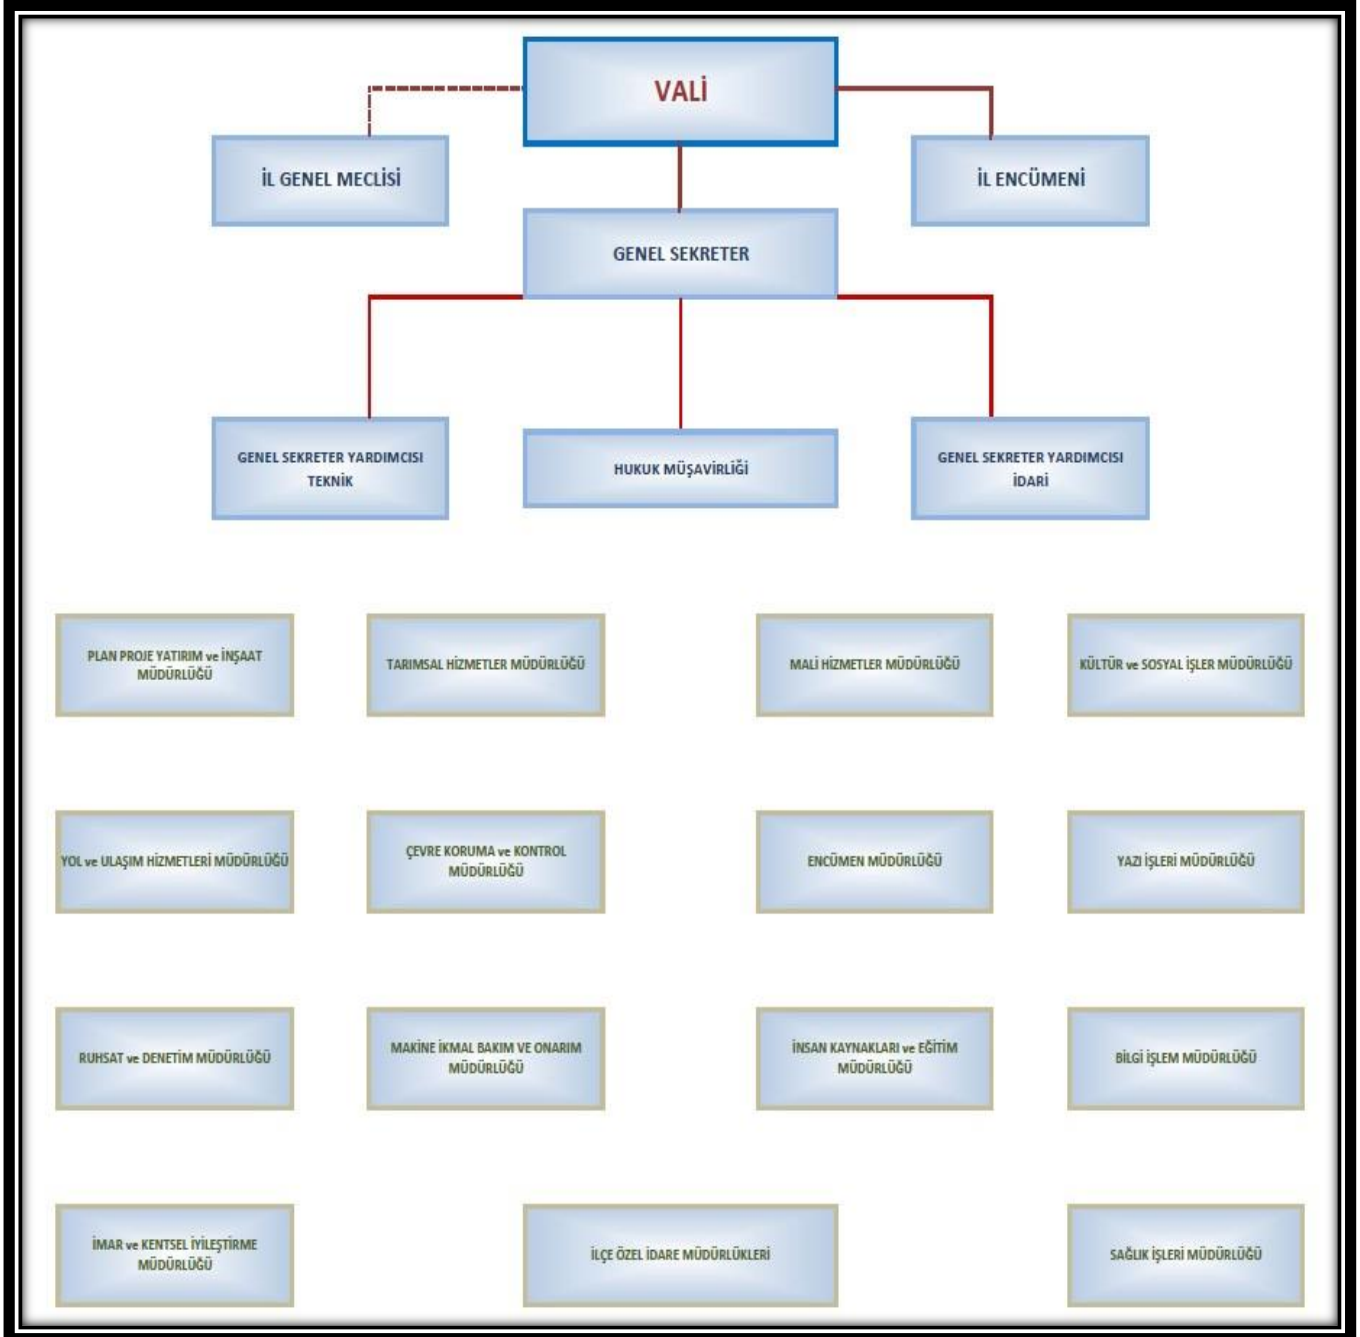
VALİ

İL GENEL MECLİSİ

İL ENCÜMENİ

GENEL SEKRETER

GENEL SEKRETER YARDIMCISI TEKNİK

HUKUK MÜŞAVİRLİĞİ

GENEL SEKRETER YARDIMCISI İDARİ

PLAN PROJE YATIRIM ve İNŞAAT MÜDÜRLÜĞÜ

TARIMSAL HİZMETLER MÜDÜRLÜĞÜ

MALİ HİZMETLER MÜDÜRLÜĞÜ

KÜLTÜR ve SOSYAL İŞLER MÜDÜRLÜĞÜ

YOL ve ULAŞIM HİZMETLERİ MÜDÜRLÜĞÜ

ÇEVRE KORUMA ve KONTROL MÜDÜRLÜĞÜ

ENCÜMEN MÜDÜRLÜĞÜ

YAZI İŞLERİ MÜDÜRLÜĞÜ

RUHSAT ve DENETİM MÜDÜRLÜĞÜ

MAKİNE İKMAL BAKIM VE ONARIM MÜDÜRLÜĞÜ

İNSAN KAYNAKLARI ve EĞİTİM MÜDÜRLÜĞÜ

BİLGİ İŞLEM MÜDÜRLÜĞÜ

İMAR ve KENTSEL İYİLEŞTİRME MÜDÜRLÜĞÜ

İLÇE ÖZEL İDARE MÜDÜRLÜKLERİ

SAĞLIK İŞLERİ MÜDÜRLÜĞÜ